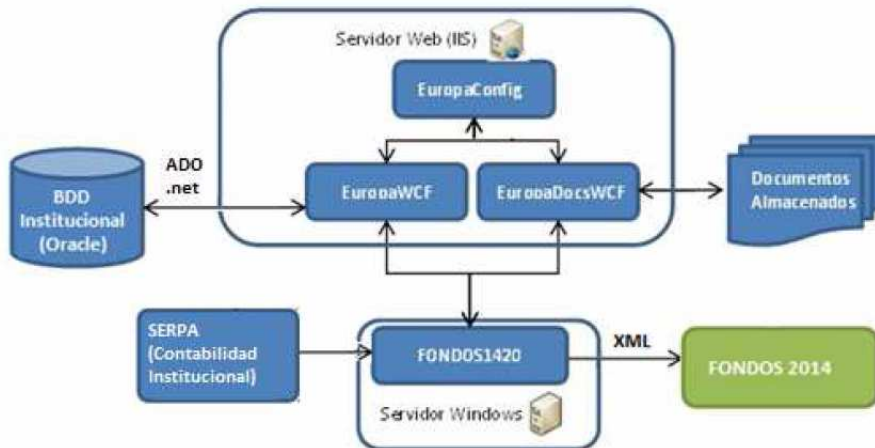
Servidor Web (IIS)

EuropaConfig

ADO .net

BDD Institucional (Oracle)

EuropaWCF

EuropaDocsWCF

Documentos Almacenados

SERPA (Contabilidad Institucional)

FONDOS1420

XML

FONDOS 2014

Servidor Windows